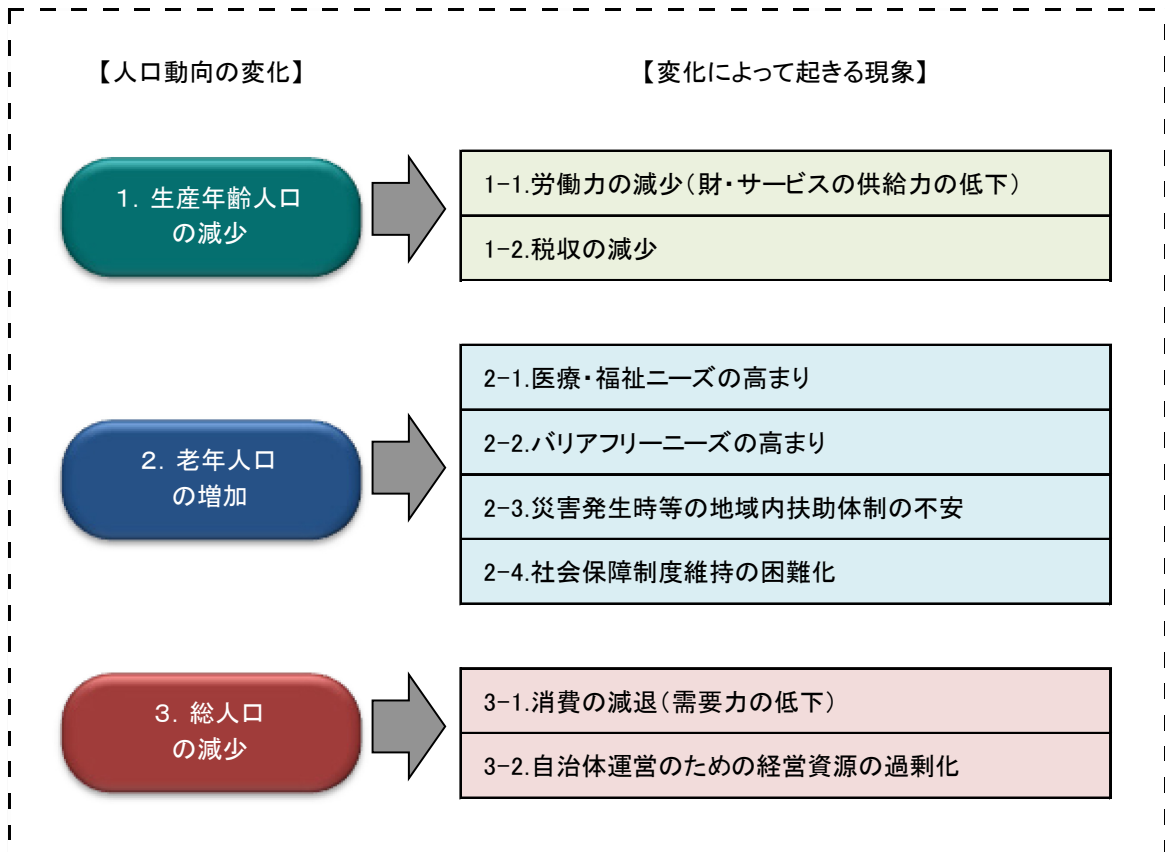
【人口動向の変化】

【変化によって起きる現象】

1. 生産年齢人口の減少

1-1.労働力の減少(財・サービスの供給力の低下)

1-2.税収の減少

2. 老年人口の増加

2-1.医療・福祉ニーズの高まり

2-2.バリアフリーニーズの高まり

2-3.災害発生時等の地域内扶助体制の不安

2-4.社会保障制度維持の困難化

3. 総人口の減少

3-1.消費の減退(需要力の低下)

3-2.自治体運営のための経営資源の過剰化